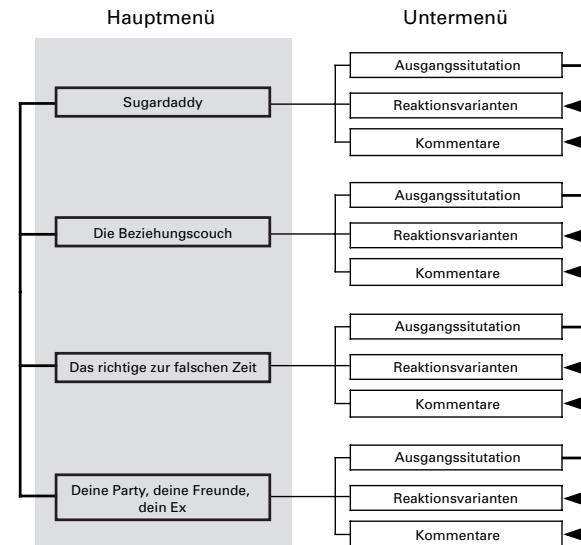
Hauptmenü

Untermenü

Sugardaddy

Ausgangssitutation

Reaktionsvarianten

Kommentare

Die Beziehungscouch

Ausgangssitutation

Reaktionsvarianten

Kommentare

Das richtige zur falschen Zeit

Ausgangssitutation

Reaktionsvarianten

Kommentare

Deine Party, deine Freunde, dein Ex

Ausgangssitutation

Reaktionsvarianten

Kommentare